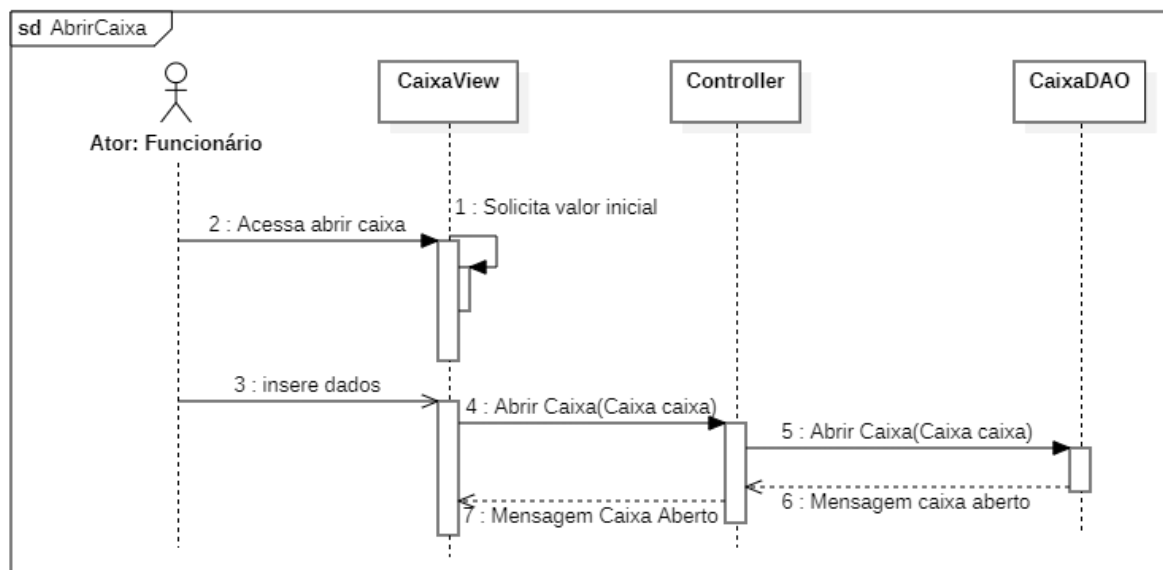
sd AbrirCaixa

Ator: Funcionário

CaixaView

Controller

CaixaDAO

1 : Solicita valor inicial

2 : Acessa abrir caixa

3 : insere dados

4 : Abrir Caixa(Caixa caixa)

5 : Abrir Caixa(Caixa caixa)

6 : Mensagem caixa aberto

7 : Mensagem Caixa Aberto